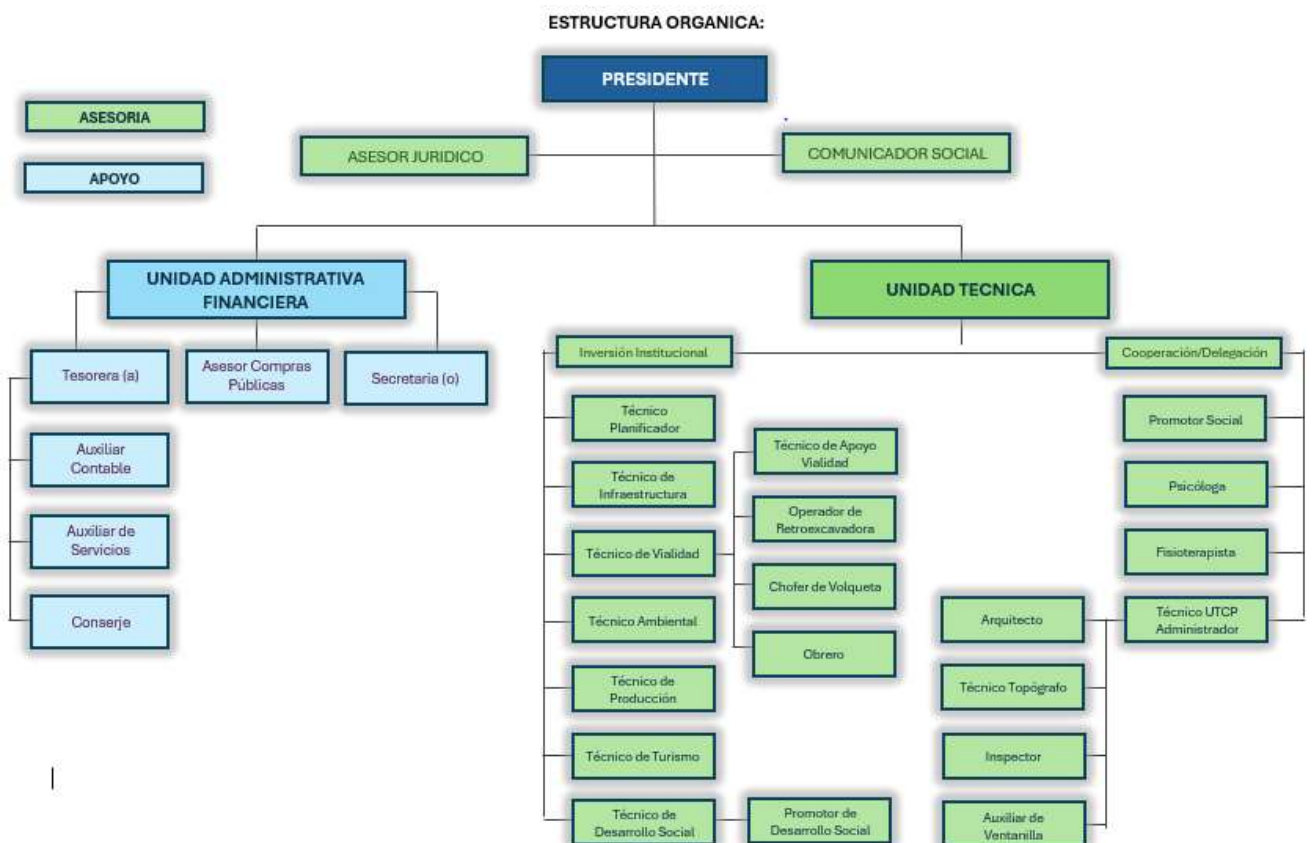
ESTRUCTURA ORGANICA:

PRESIDENTE

ASESORIA

APOYO

ASESOR JURIDICO

COMUNICADOR SOCIAL

UNIDAD ADMINISTRATIVA FINANCIERA

UNIDAD TECNICA

Tesorera (a)

Asesor Compras Públicas

Secretaria (o)

Auxiliar Contable

Auxiliar de Servicios

Conserje

Inversión Institucional

Cooperación/Delegación

Técnico Planificador

Técnico de Infraestructura

Técnico de Vialidad

Técnico Ambiental

Técnico de Producción

Técnico de Turismo

Técnico de Desarrollo Social

Técnico de Apoyo Vialidad

Operador de Retroexcavadora

Chofer de Volqueta

Obrero

Promotor de Desarrollo Social

Promotor Social

Psicóloga

Fisioterapista

Técnico UTCP Administrador

Arquitecto

Técnico Topógrafo

Inspector

Auxiliar de Ventanilla